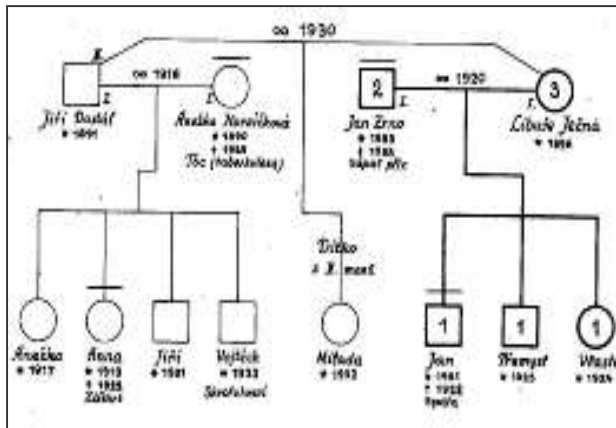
∞ 1930

II

∞ 1916

I. Jiří Dostál
* 1891

I. Anežka Nerešková
* 1890
† 1925
Tbc (tuberkulosa)

2
I. Jan Zrno
* 1893
† 1925
zápal plic

∞ 1920

3
I. Libuše Ječná
* 1898

Dítko
z 2. manž.

Anežka
* 1917

Anna
* 1919
† 1925
Záškrt

Jiří
* 1921

Vojtěch
* 1923
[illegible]

Milada
* 1932

1
Jan
* 1921
† 1928
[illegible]

1
Přemysl
* 1925

1
Vlasta
* 1924